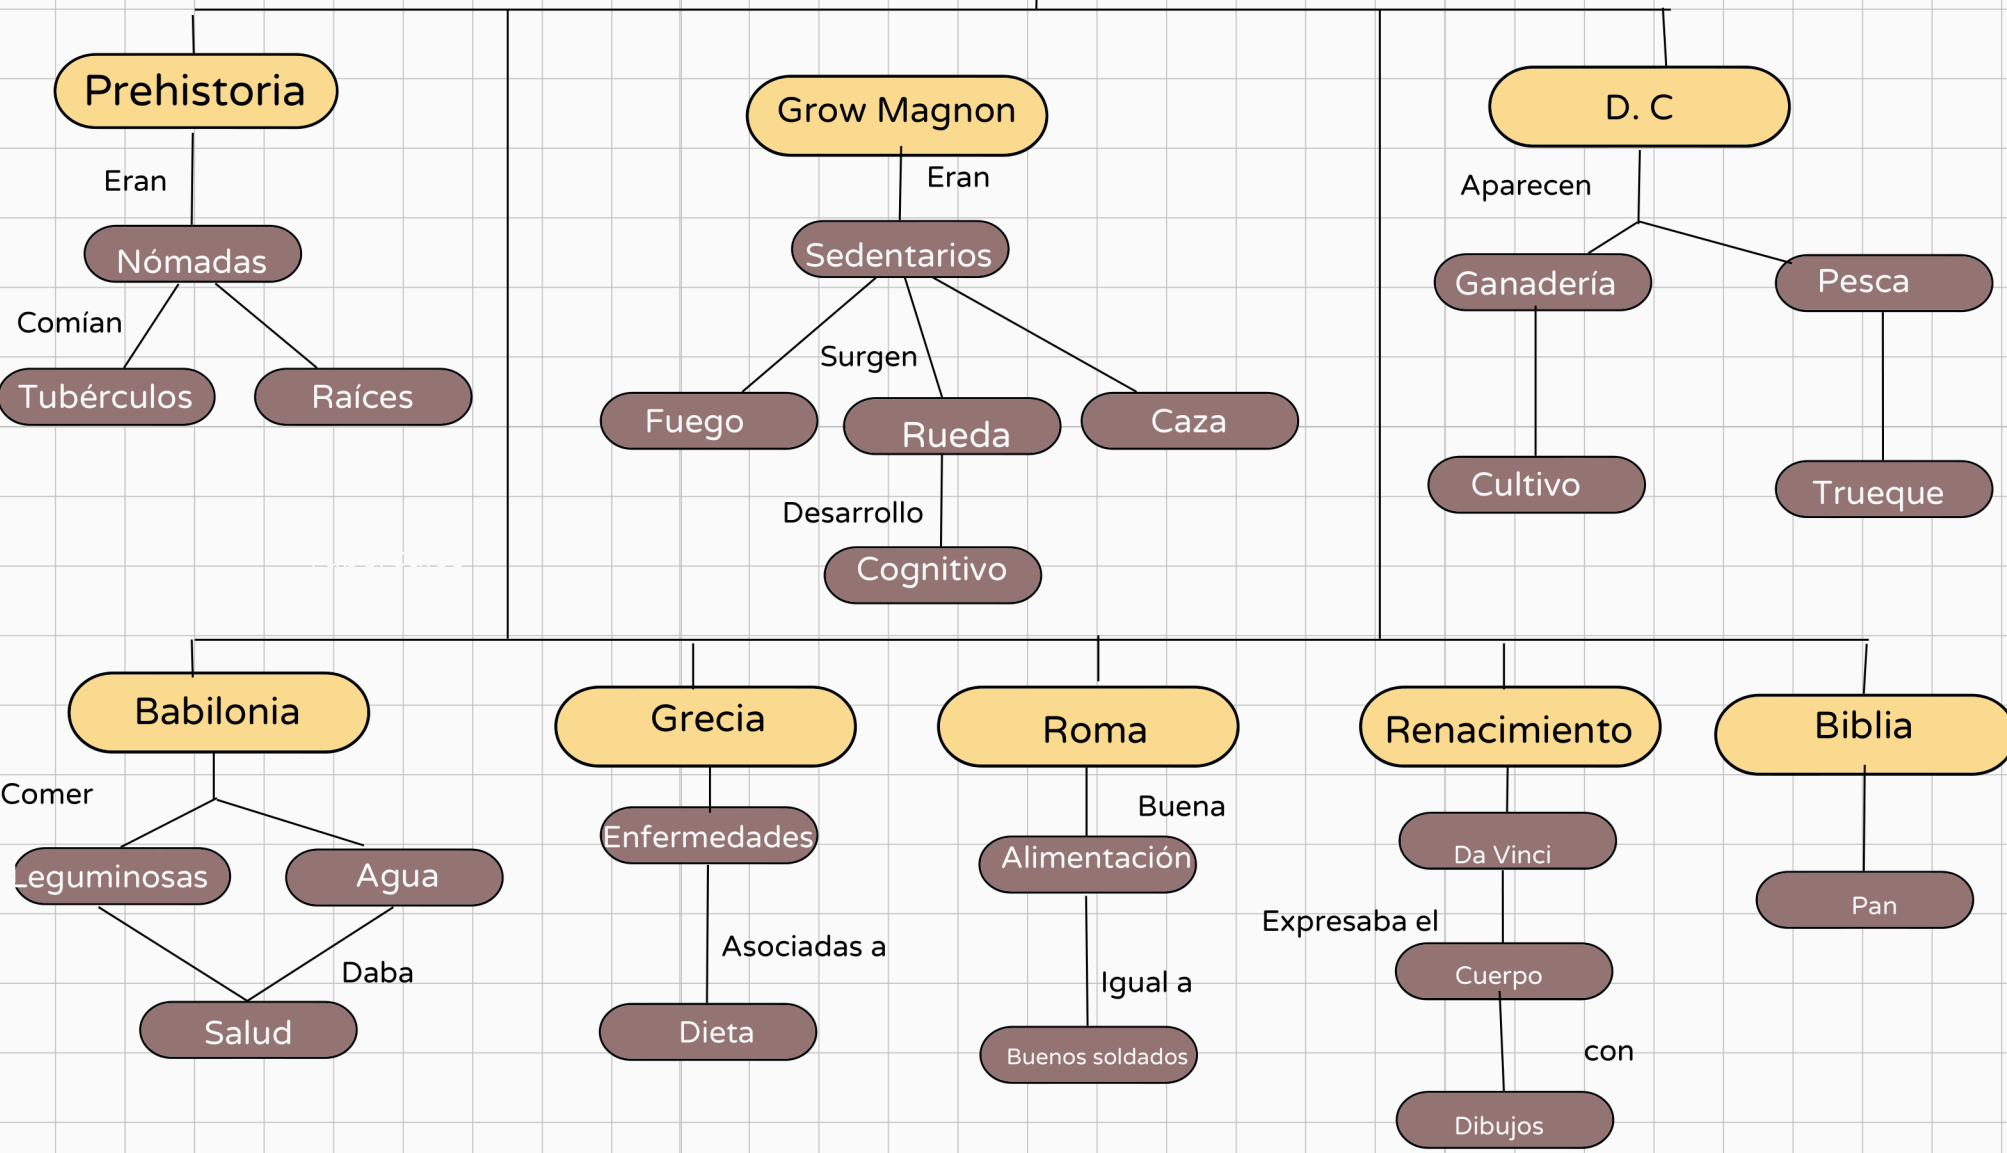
Prehistoria

Eran

Nómadas

Comían

Tubérculos

Raíces

Grow Magnon

Eran

Sedentarios

Surgen

Fuego

Rueda

Caza

Desarrollo

Cognitivo

D. C

Aparecen

Ganadería

Pesca

Cultivo

Trueque

Babilonia

Comer

Leguminosas

Agua

Daba

Salud

Grecia

Enfermedades

Asociadas a

Dieta

Roma

Buena

Alimentación

Igual a

Buenos soldados

Renacimiento

Da Vinci

Expresaba el

Cuerpo

con

Dibujos

Biblia

Pan